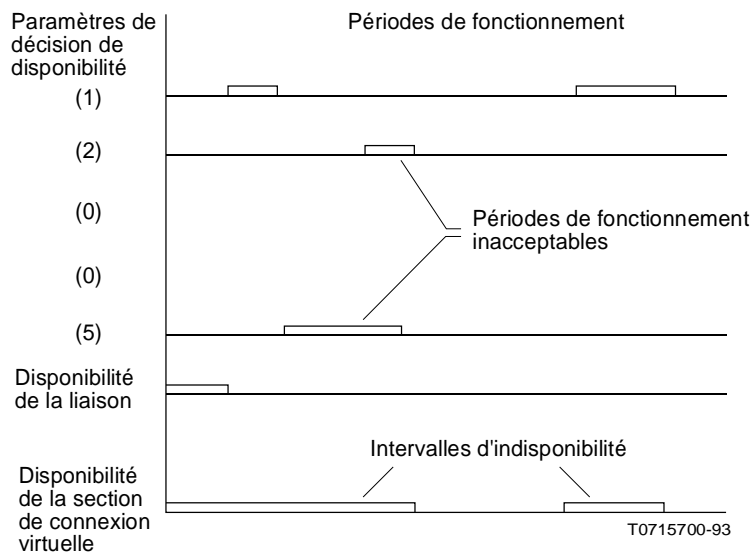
Paramètres de décision de disponibilité

Périodes de fonctionnement

(1)

(2)

(0)

Périodes de fonctionnement inacceptables

(0)

(5)

Disponibilité de la liaison

Intervalles d'indisponibilité

Disponibilité de la section de connexion virtuelle

T0715700-93